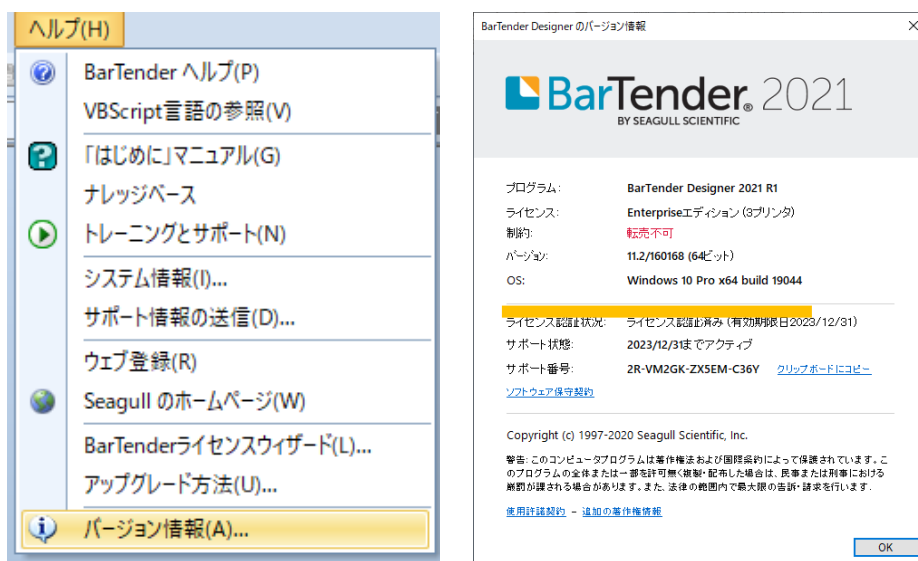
ヘルプ(H)

BarTender ヘルプ(P)
VBScript言語の参照(V)
「はじめに」マニュアル(G)
ナレッジベース
トレーニングとサポート(N)
システム情報(I)...
サポート情報の送信(D)...
ウェブ登録(R)
Seagull のホームページ(W)
BarTenderライセンスウィザード(L)...
アップグレード方法(U)...
バージョン情報(A)...

BarTender Designer のバージョン情報

BarTender 2021
BY SEAGULL SCIENTIFIC

プログラム: BarTender Designer 2021 R1
ライセンス: Enterpriseエディション (3プリンタ)
制約: 転売不可
バージョン: 11.2/160168 (64ビット)
OS: Windows 10 Pro x64 build 19044

ライセンス認証状況: ライセンス認証済み (有効期限日2023/12/31)
サポート状態: 2023/12/31までアクティブ
サポート番号: 2R-VM2GK-ZX5EM-C36Y クリップボードにコピー
ソフトウェア保守契約

Copyright (c) 1997-2020 Seagull Scientific, Inc.

警告: このコンピュータプログラムは著作権法および国際条約によって保護されています。このプログラムの全体または一部を許可無く複製・配布した場合は、民事または刑事における罰則が課される場合があります。また、法律の範囲内で最大限の告訴・請求を行います。

使用許諾契約 - 追加の著作権情報

OK